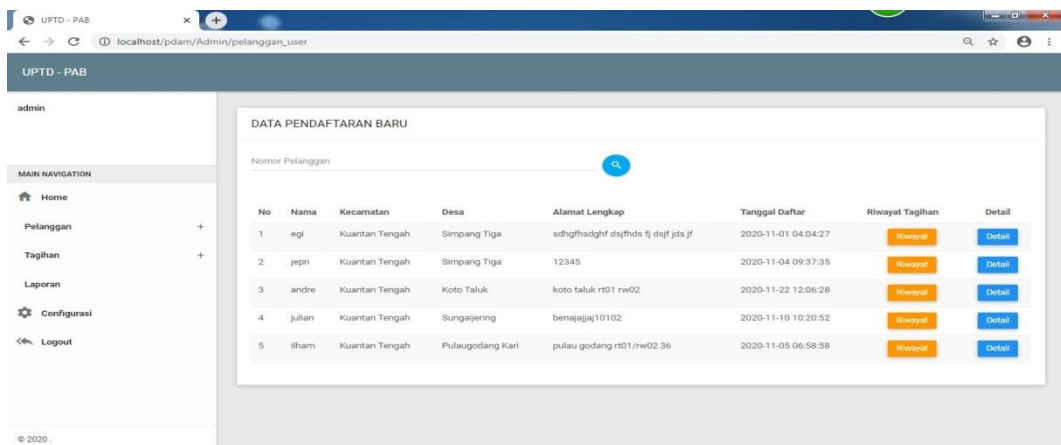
UPTD - PAB
localhost/pdam/Admin/pelanggan_user

UPTD - PAB

admin

MAIN NAVIGATION
Home
Pelanggan +
Tagihan +
Laporan
Configurasi
Logout

© 2020

DATA PENDAFTARAN BARU

Nomor Pelanggan

| No | Nama | Kecamatan | Desa | Alamat Lengkap | Tanggal Daftar | Riwayat Tagihan | Detail |
|---|---|---|---|---|---|---|---|
| 1 | egi | Kuantan Tengah | Simpang Tiga | sdhgfhsdghf dsjfhds fj dsjf jds jf | 2020-11-01 04:04:27 | Riwayat | Detail |
| 2 | jepri | Kuantan Tengah | Simpang Tiga | 12345 | 2020-11-04 09:37:35 | Riwayat | Detail |
| 3 | andre | Kuantan Tengah | Koto Taluk | koto taluk rt01 rw02 | 2020-11-22 12:06:28 | Riwayat | Detail |
| 4 | julian | Kuantan Tengah | Sungaijering | benajajjaj10102 | 2020-11-10 10:20:52 | Riwayat | Detail |
| 5 | ilham | Kuantan Tengah | Pulaugodang Kari | pulau godang rt01/rw02 36 | 2020-11-05 06:58:58 | Riwayat | Detail |